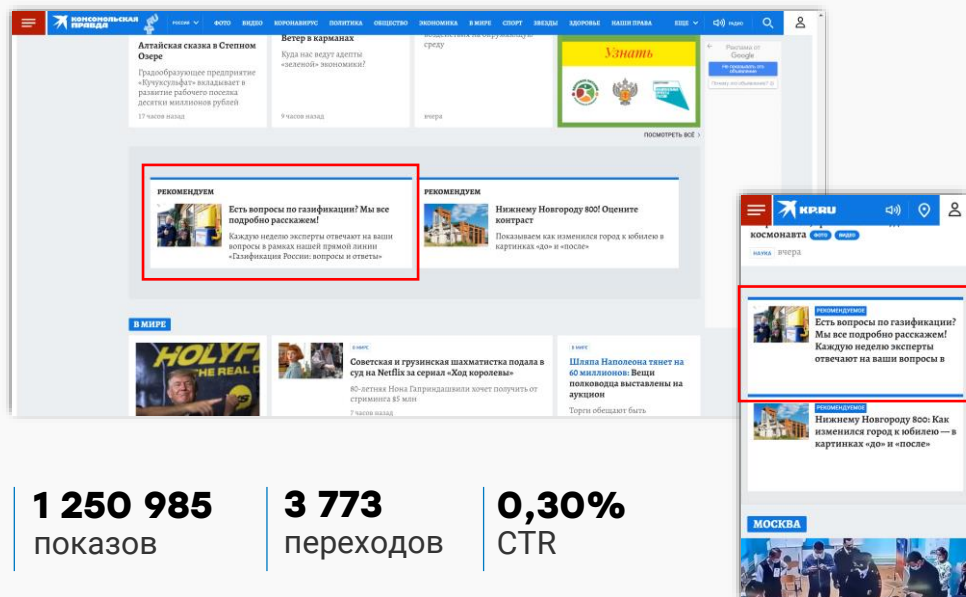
комсомольская правда РОССИЯ ФОТО ВИДЕО КОРОНАВИРУС ПОЛИТИКА ОБЩЕСТВО ЭКОНОМИКА В МИРЕ СПОРТ ЗВЕЗДЫ ЗДОРОВЬЕ НАШИ ПРАВА ЕЩЕ Радио

Алтайская сказка в Степном Озере

Градообразующее предприятие «Кучуксульфат» вкладывает в развитие рабочего поселка десятки миллионов рублей

17 часов назад

Ветер в карманах

Куда нас ведут адепты «зеленой» экономики?

9 часов назад

среду

вчера

Узнать

Реклама от Google

Не показывать это объявление

Почему это объявление?

ПОСМОТРЕТЬ ВСЕ

РЕКОМЕНДУЕМ

Есть вопросы по газификации? Мы все подробно расскажем!

Каждую неделю эксперты отвечают на ваши вопросы в рамках нашей прямой линии «Газификация России: вопросы и ответы»

РЕКОМЕНДУЕМ

Нижнему Новгороду 800! Оцените контраст

Показываем, как изменился город к юбилею в картинках «до» и «после»

В МИРЕ

В МИРЕ

Советская и грузинская шахматистка подала в суд на Netflix за сериал «Ход королевы»

80-летняя Нона Гаприндашвили хочет получить от стриминга 85 млн

7 часов назад

Шляпа Наполеона тянет на 60 миллионов: Вещи полководца выставлены на аукцион

Торги обещают быть

KP.RU

космонавта ФОТО ВИДЕО

НАУКА вчера

РЕКОМЕНДУЕМОЕ

Есть вопросы по газификации? Мы все подробно расскажем! Каждую неделю эксперты отвечают на ваши вопросы в

РЕКОМЕНДУЕМОЕ

Нижнему Новгороду 800: Как изменился город к юбилею — в картинках «до» и «после»

МОСКВА

1 250 985
показов

3 773
переходов

0,30%
CTR